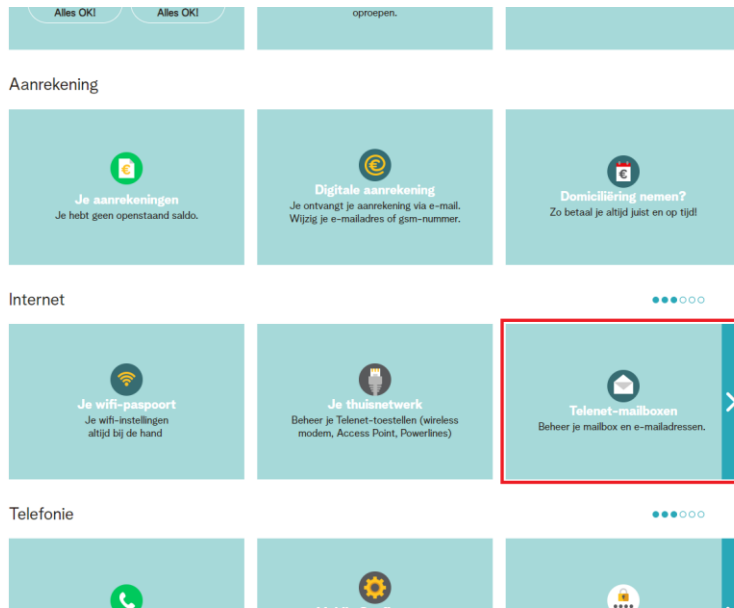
Alles OK!

Alles OK!

oproepen.

Aanrekening

Je aanrekeningen
Je hebt geen openstaand saldo.

Digitale aanrekening
Je ontvangt je aanrekening via e-mail. Wijzig je e-mailadres of gsm-nummer.

Domiciliëring nemen?
Zo betaal je altijd juist en op tijd!

Internet

Je wifi-paspoort
Je wifi-instellingen altijd bij de hand

Je thuisnetwerk
Beheer je Telenet-toestellen (wireless modem, Access Point, Powerlines)

Telenet-mailboxen
Beheer je mailbox en e-mailadressen.

Telefonie